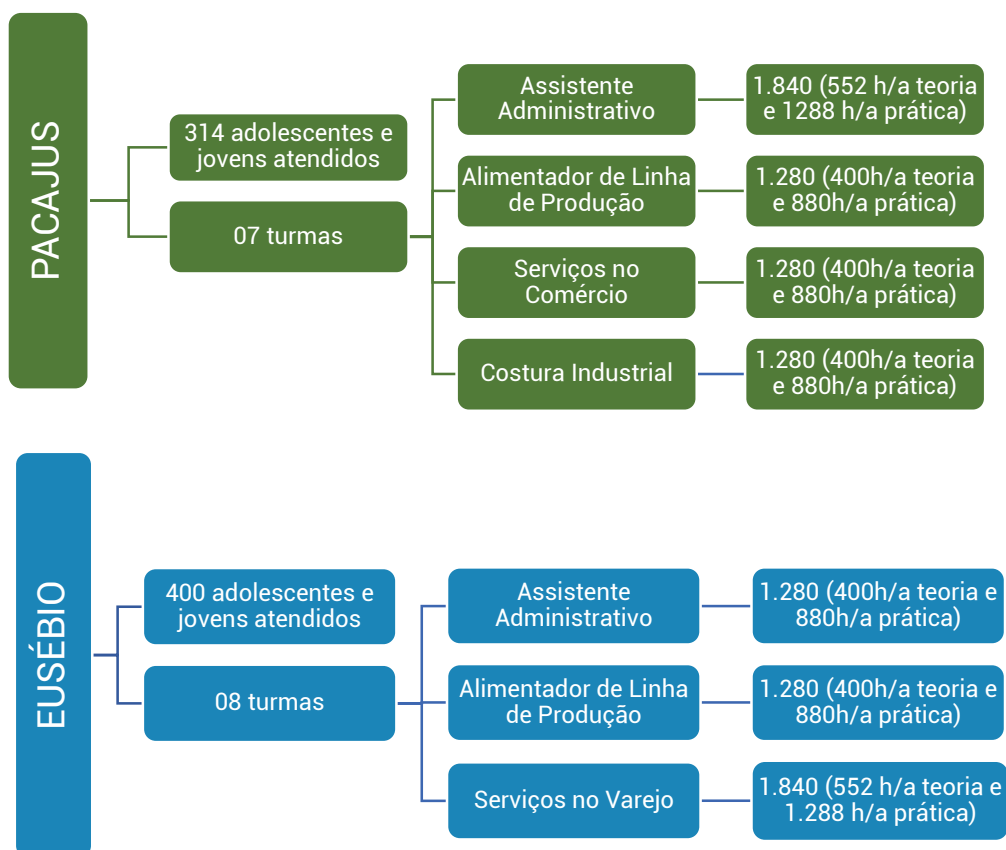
PACAJUS

314 adolescentes e jovens atendidos

07 turmas

Assistente Administrativo

1.840 (552 h/a teoria e 1288 h/a prática)

Alimentador de Linha de Produção

1.280 (400h/a teoria e 880h/a prática)

Serviços no Comércio

1.280 (400h/a teoria e 880h/a prática)

Costura Industrial

1.280 (400h/a teoria e 880h/a prática)

EUSÉBIO

400 adolescentes e jovens atendidos

08 turmas

Assistente Administrativo

1.280 (400h/a teoria e 880h/a prática)

Alimentador de Linha de Produção

1.280 (400h/a teoria e 880h/a prática)

Serviços no Varejo

1.840 (552 h/a teoria e 1.288 h/a prática)